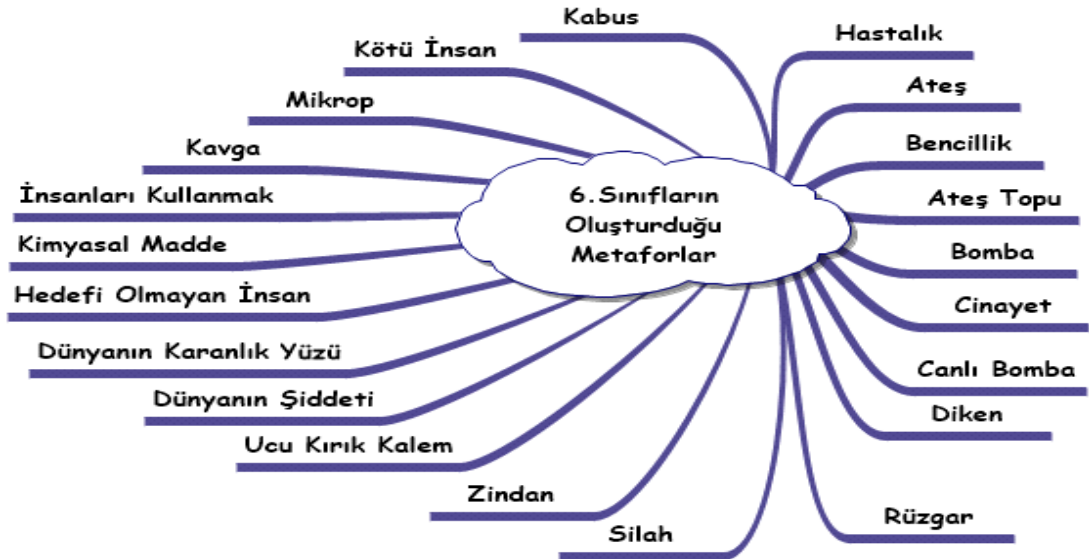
6.Sınıfların Oluşturduğu Metaforlar

Kabus

Kötü İnsan

Mikrop

Kavga

İnsanları Kullanmak

Kimyasal Madde

Hedefi Olmayan İnsan

Dünyanın Karanlık Yüzü

Dünyanın Şiddeti

Ucu Kırık Kalem

Zindan

Silah

Hastalık

Ateş

Bencillik

Ateş Topu

Bomba

Cinayet

Canlı Bomba

Diken

Rüzgar